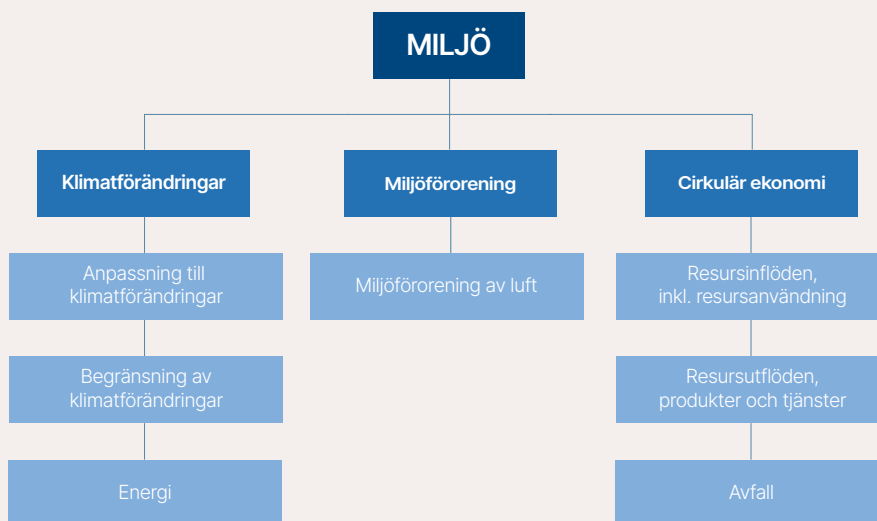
MILJÖ

Klimatförändringar

Anpassning till klimatförändringar

Begränsning av klimatförändringar

Energi

Miljöförorening

Miljöförorening av luft

Cirkulär ekonomi

Resursinflöden, inkl. resursanvändning

Resursutflöden, produkter och tjänster

Avfall